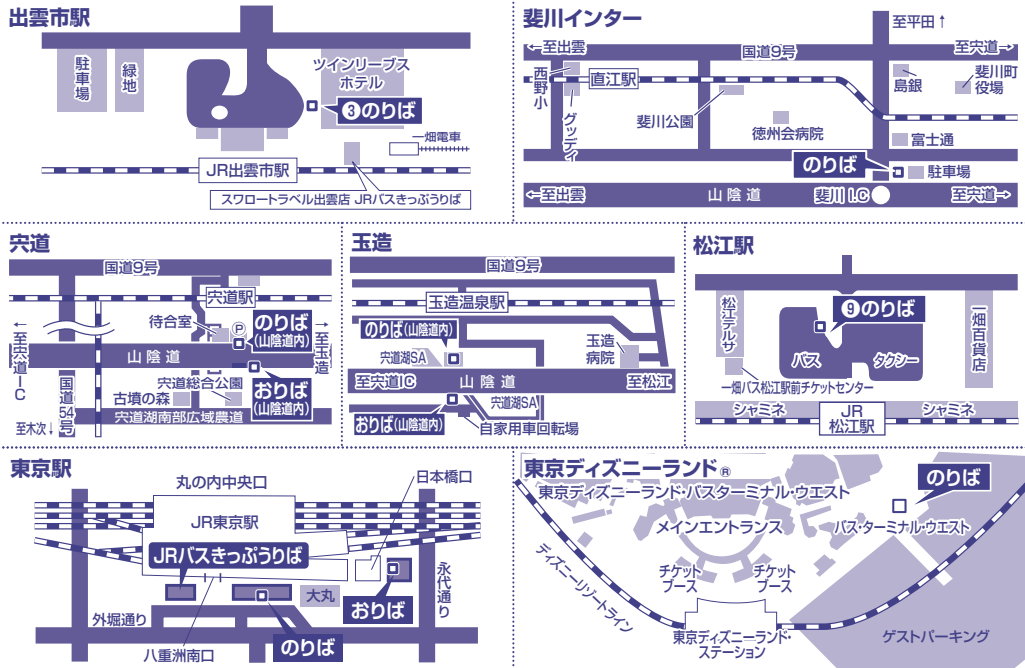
出雲市駅

駐車場

緑地

ツインリーブスホテル

❸のりば

一畑電車

JR出雲市駅

スワロートラベル出雲店 JRバスきっぷうりば

斐川インター

至平田↑

←至出雲

国道9号

至宍道→

西野小

直江駅

島銀

斐川町役場

グッディ

斐川公園

徳州会病院

富士通

のりば

駐車場

←至出雲

山陰道

斐川I.C

至宍道→

宍道

国道9号

宍道駅

←至宍道IC

待合室

P

のりば(山陰道内)

→至玉造

山陰道

国道54号

宍道総合公園

古墳の森

おりば(山陰道内)

至木次↓

宍道湖南部広域農道

玉造

国道9号

玉造温泉駅

のりば(山陰道内)

玉造病院

宍道湖SA

至宍道IC

山陰道

至松江

宍道湖SA

おりば(山陰道内)

自家用車回転場

松江駅

松江テルサ

❾のりば

一畑百貨店

バス

タクシー

一畑バス松江駅前チケットセンター

シャミネ

JR松江駅

シャミネ

東京駅

丸の内中央口

日本橋口

JR東京駅

JRバスきっぷうりば

永代通り

大丸

おりば

外堀通り

のりば

八重洲南口

東京ディズニーランド®

東京ディズニーランド・バスターミナル・ウエスト

のりば

メインエントランス

バス・ターミナル・ウエスト

ディズニーリゾートライン

チケットブース

チケットブース

東京ディズニーランド・ステーション

ゲストパーキング